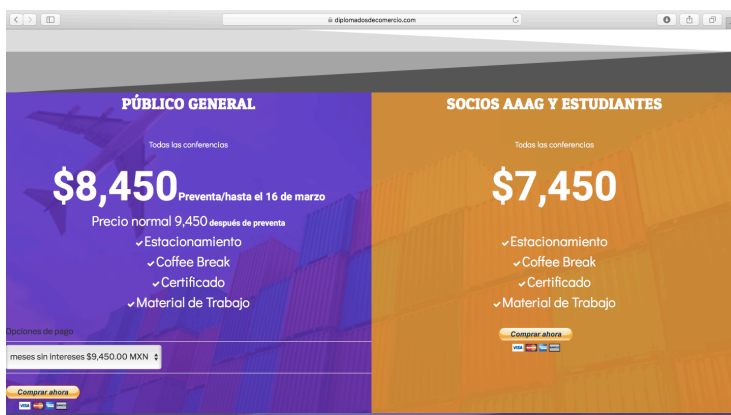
diplomadosdecomercio.com

PÚBLICO GENERAL

Todas las conferencias

$8,450 Preventa/hasta el 16 de marzo

Precio normal 9,450 después de preventa

✓Estacionamiento
✓Coffee Break
✓Certificado
✓Material de Trabajo

Opciones de pago

meses sin intereses $9,450.00 MXN

Comprar ahora

SOCIOS AAAG Y ESTUDIANTES

Todas las conferencias

$7,450

✓Estacionamiento
✓Coffee Break
✓Certificado
✓Material de Trabajo

Comprar ahora